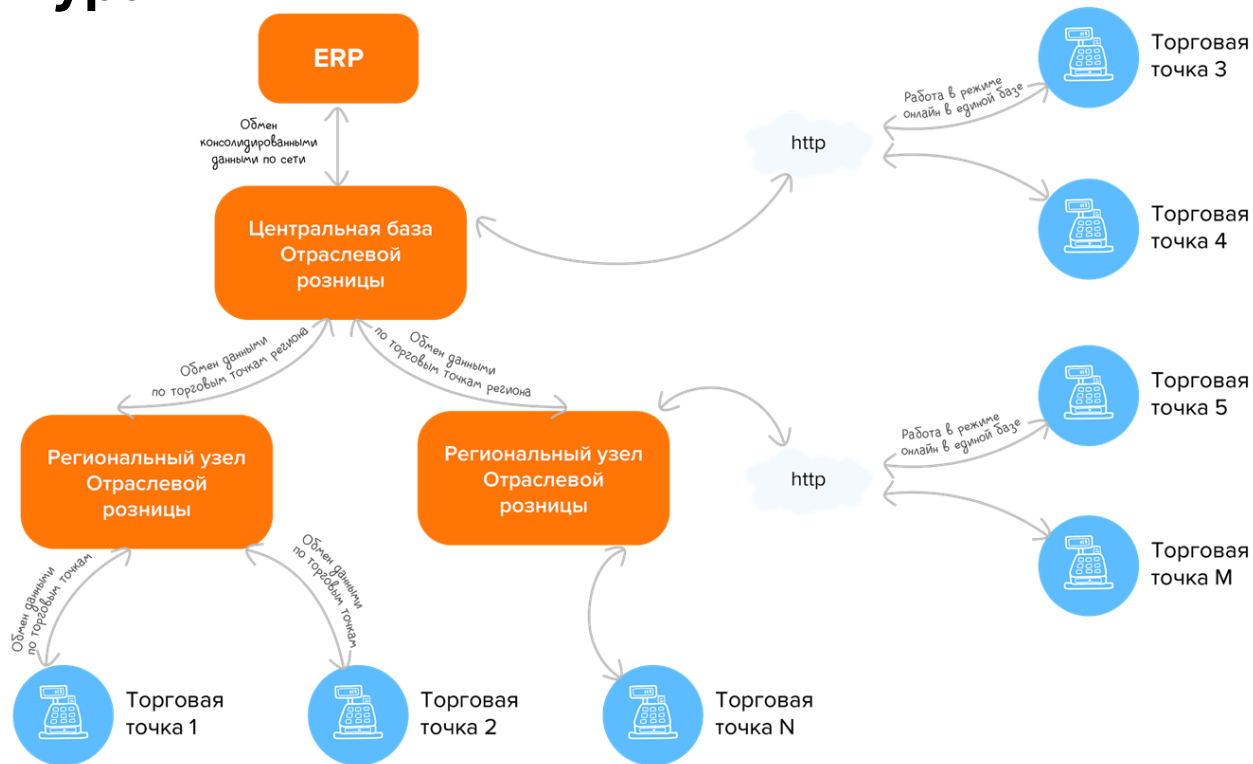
ERP

Обмен консолидированными данными по сети

Центральная база Отраслевой розницы

http

Работа в режиме онлайн в единой базе

Торговая точка 3

Торговая точка 4

Обмен данными по торговым точкам региона

Обмен данными по торговым точкам региона

Региональный узел Отраслевой розницы

Региональный узел Отраслевой розницы

http

Работа в режиме онлайн в единой базе

Торговая точка 5

Торговая точка M

Обмен данными по торговым точкам

Обмен данными по торговым точкам

Торговая точка 1

Торговая точка 2

Торговая точка N